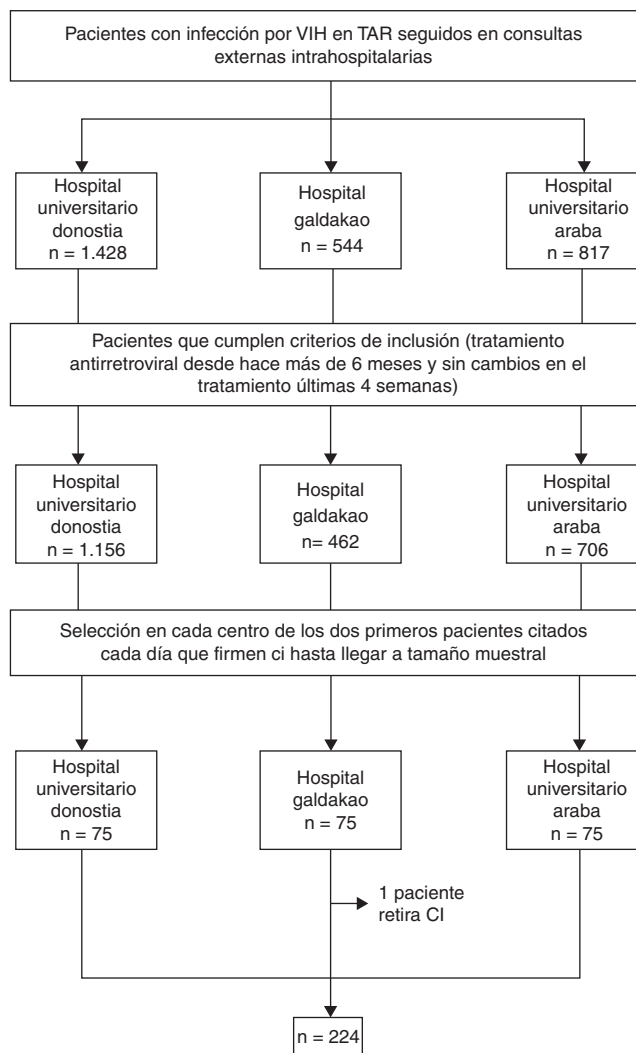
Pacientes con infección por VIH en TAR seguidos en consultas externas intrahospitalarias

Hospital universitario donostia
n = 1.428

Hospital galdakao
n = 544

Hospital universitario araba
n = 817

Pacientes que cumplen criterios de inclusión (tratamiento antirretroviral desde hace más de 6 meses y sin cambios en el tratamiento últimas 4 semanas)

Hospital universitario donostia
n = 1.156

Hospital galdakao
n= 462

Hospital universitario araba
n = 706

Selección en cada centro de los dos primeros pacientes citados cada día que firmen ci hasta llegar a tamaño muestral

Hospital universitario donostia
n = 75

Hospital galdakao
n = 75

Hospital universitario araba
n = 75

1 paciente retira CI

n = 224